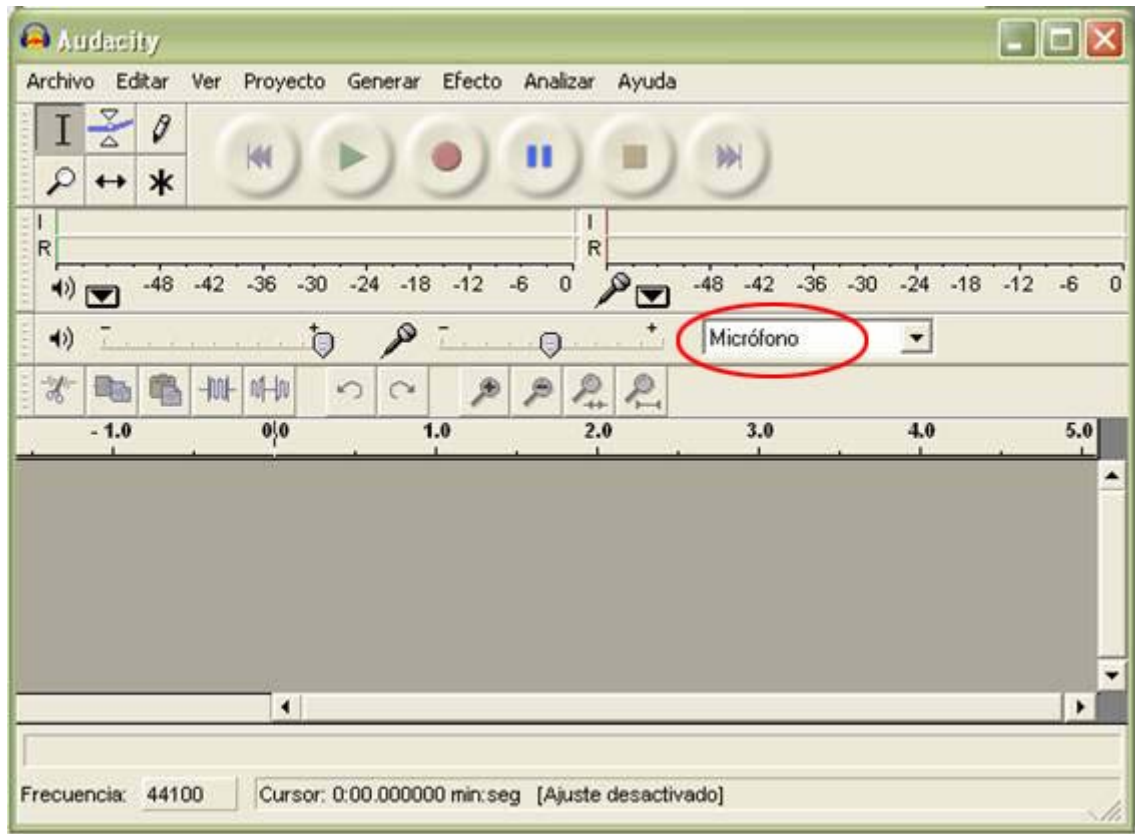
Audacity

Archivo Editar Ver Proyecto Generar Efecto Analizar Ayuda

I
R
-48 -42 -36 -30 -24 -18 -12 -6 0

I
R
-48 -42 -36 -30 -24 -18 -12 -6 0

-
+
-
+
Micrófono

- 1.0 0.0 1.0 2.0 3.0 4.0 5.0

Frecuencia: 44100 Cursor: 0:00.000000 min:seg [Ajuste desactivado]